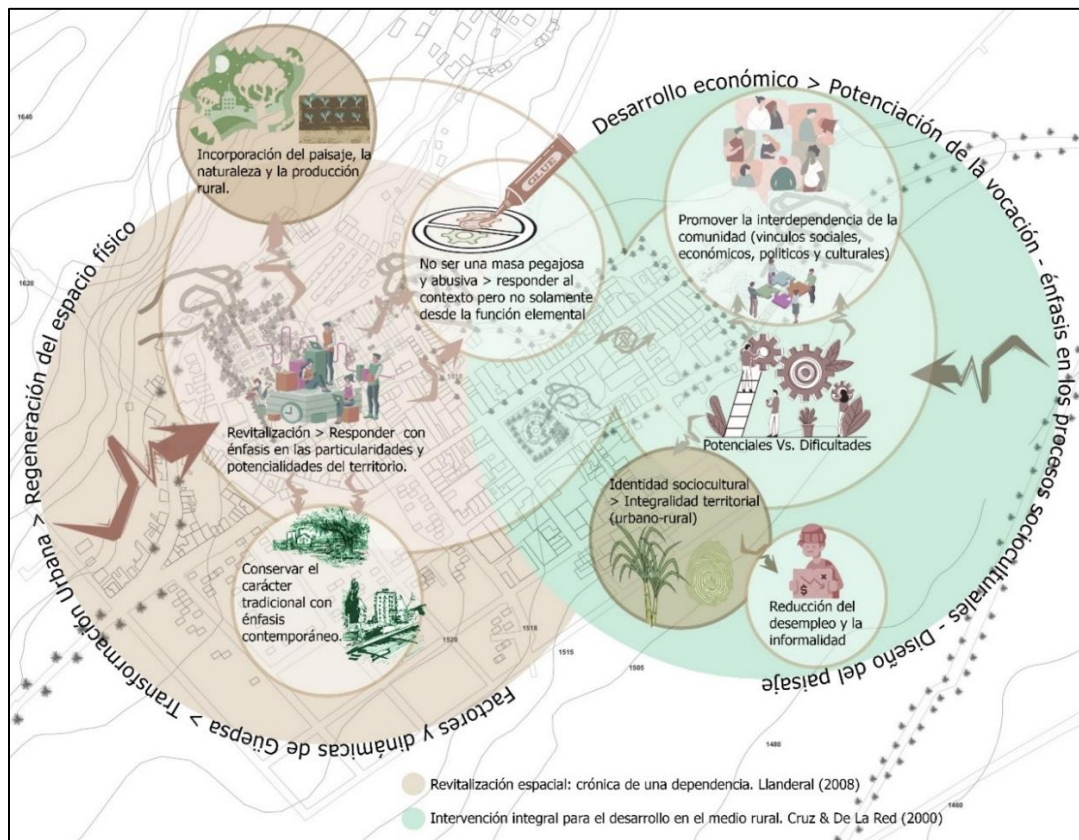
Desarrollo económico > Potenciación de la vocación - énfasis en los procesos socioculturales - Diseño del paisaje

Regeneración del espacio físico

Factores y dinámicas de Güepsa > Transformación Urbana >

Incorporación del paisaje, la naturaleza y la producción rural.

No ser una masa pegajosa y abusiva > responder al contexto pero no solamente desde la función elemental

GLATEX

Promover la interdependencia de la comunidad (vinculos sociales, económicos, politicos y culturales)

Revitalización > Responder con énfasis en las particularidades y potencialidades del territorio.

Potenciales Vs. Dificultades

Identidad sociocultural > Integralidad territorial (urbano-rural)

Conservar el carácter tradicional con énfasis contemporáneo.

Reducción del desempleo y la informalidad

1640

1620

1520

1518

1515

1505

1480

1460

Revitalización espacial: crónica de una dependencia. Llanderal (2008)

Intervención integral para el desarrollo en el medio rural. Cruz & De La Red (2000)